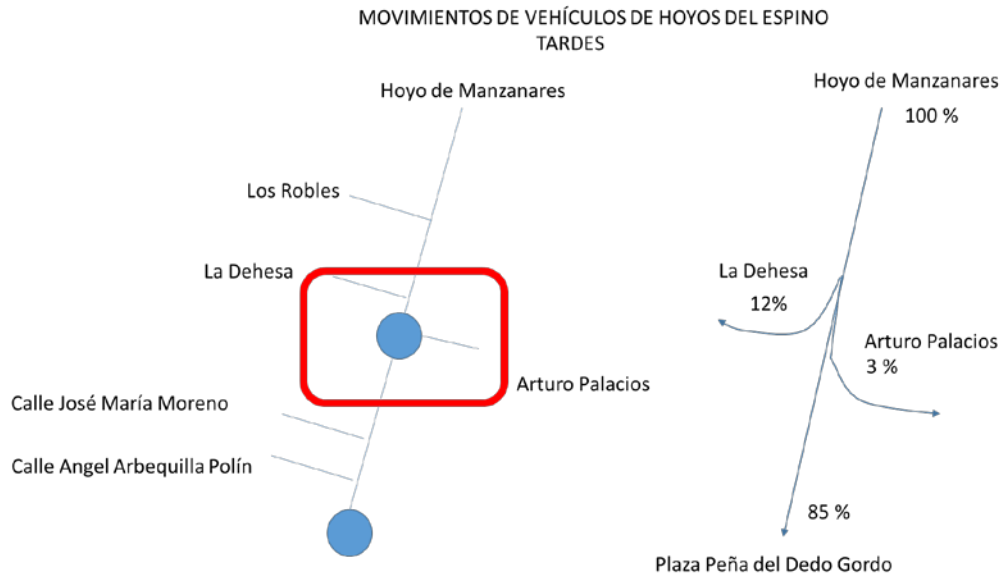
MOVIMIENTOS DE VEHÍCULOS DE HOYOS DEL ESPINO
TARDES

Hoyo de Manzanares

Los Robles

La Dehesa

Arturo Palacios

Calle José María Moreno

Calle Angel Arbequilla Polín

Hoyo de Manzanares
100 %

La Dehesa
12%

Arturo Palacios
3 %

85 %

Plaza Peña del Dedo Gordo